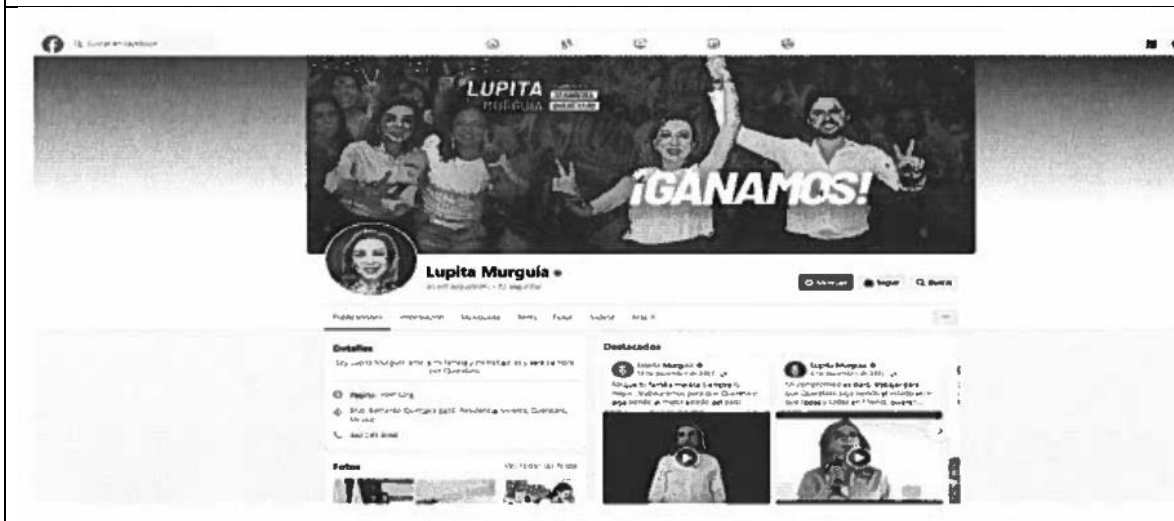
Buscar en Facebook

LUPITA MURGUÍA

¡GANAMOS!

Lupita Murguía

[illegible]

Mensaje Seguir Buscar

Publicaciones Información Menciones Reels Fotos Videos Más

Detalles

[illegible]

Página · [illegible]

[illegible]

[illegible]

Fotos

Ver todas las fotos

Destacados

Lupita Murguía

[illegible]

Lupita Murguía

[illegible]